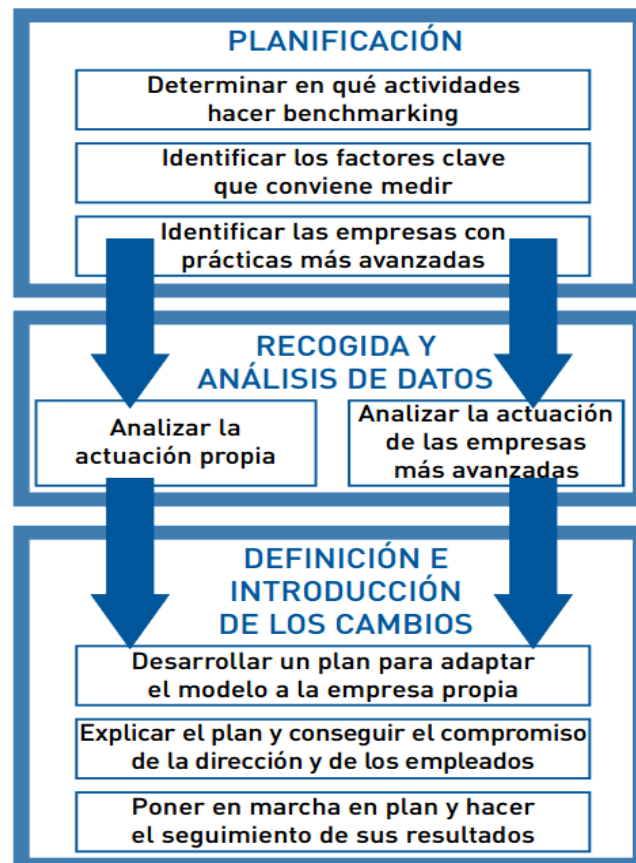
PLANIFICACIÓN

Determinar en qué actividades hacer benchmarking

Identificar los factores clave que conviene medir

Identificar las empresas con prácticas más avanzadas

RECOGIDA Y ANÁLISIS DE DATOS

Analizar la actuación propia

Analizar la actuación de las empresas más avanzadas

DEFINICIÓN E INTRODUCCIÓN DE LOS CAMBIOS

Desarrollar un plan para adaptar el modelo a la empresa propia

Explicar el plan y conseguir el compromiso de la dirección y de los empleados

Poner en marcha en plan y hacer el seguimiento de sus resultados